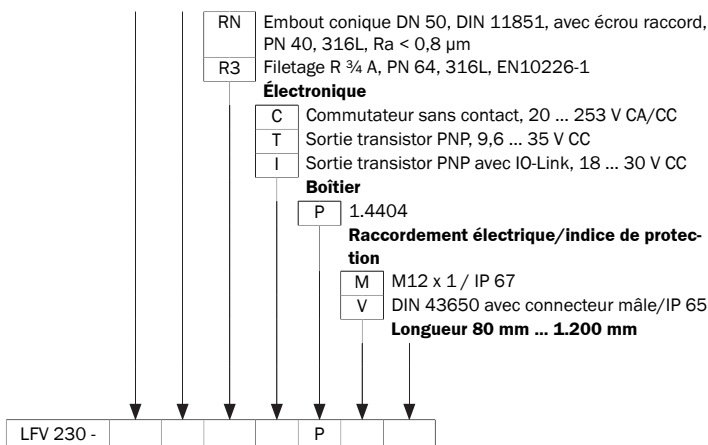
RN Embout conique DN 50, DIN 11851, avec écrou raccord, PN 40, 316L, Ra < 0,8 µm

R3 Filetage R ¾ A, PN 64, 316L, EN10226-1

**Électronique**

C Commutateur sans contact, 20 ... 253 V CA/CC

T Sortie transistor PNP, 9,6 ... 35 V CC

I Sortie transistor PNP avec IO-Link, 18 ... 30 V CC

**Boîtier**

P 1.4404

**Raccordement électrique/indice de protection**

M M12 x 1 / IP 67

V DIN 43650 avec connecteur mâle/IP 65

**Longueur 80 mm ... 1.200 mm**

| LFV 230 - | | | | | P | | |
|---|---|---|---|---|---|---|---|